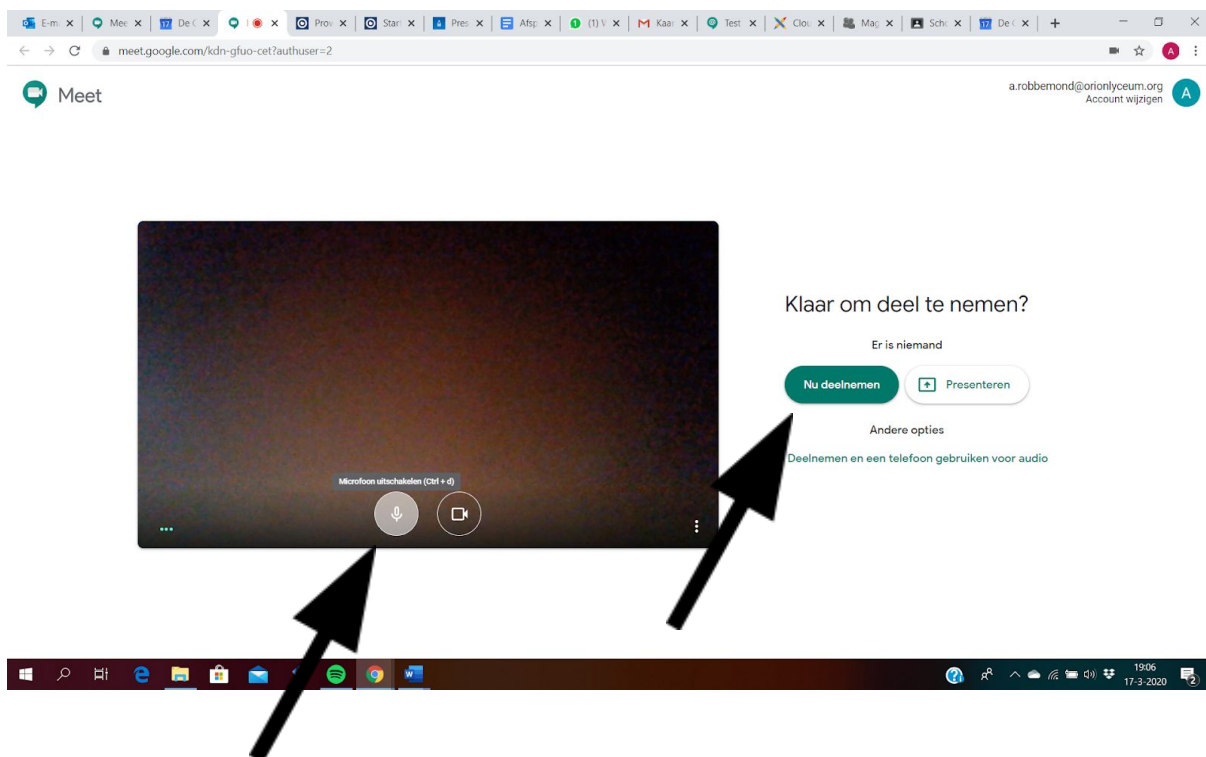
E-m × | Mee × | De ( × | × | Prov × | Star × | Pres × | Afsp × | (1) V × | Kaar × | Test × | Clou × | Mag × | Sch × | De ( × | +

meet.google.com/kdn-gfuo-cet?authuser=2

Meet

a.robbemond@orionlyceum.org
Account wijzigen

Klaar om deel te nemen?

Er is niemand

Nu deelnemen

Presenteren

Andere opties

Deelnemen en een telefoon gebruiken voor audio

Microfoon uitschakelen (Ctrl + d)

19:06
17-3-2020